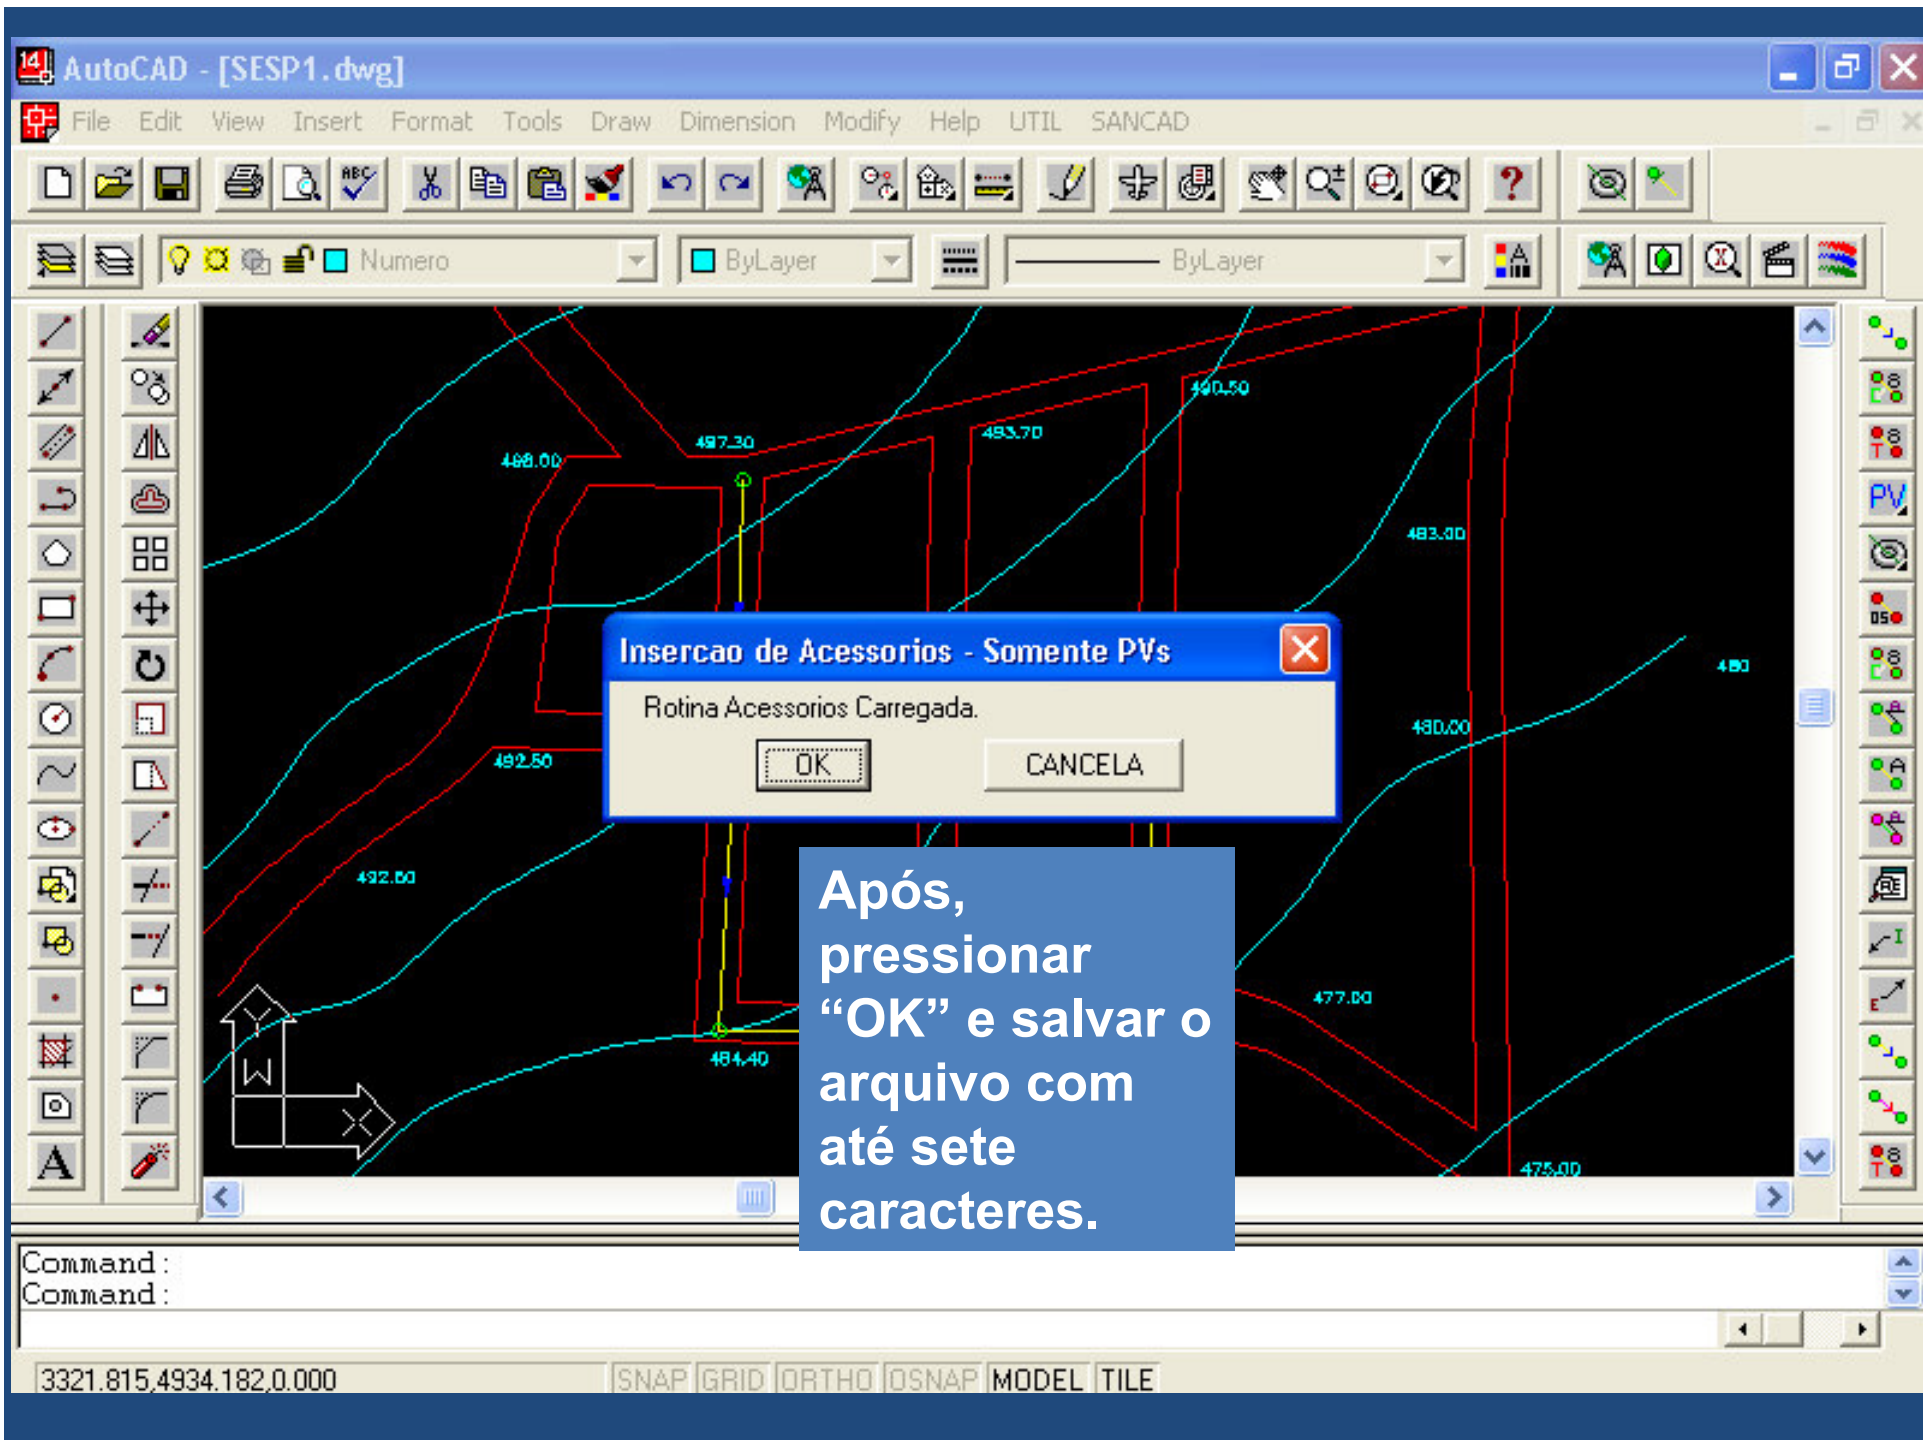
AutoCAD - [SESP1.dwg]

File Edit View Insert Format Tools Draw Dimension Modify Help UTIL SANCAD

Numero ByLayer ByLayer

PV

497.30
490.50
493.70
488.00
483.00
480
480.00
492.50
492.00
477.00
484.40
475.00

Inserсao de Acessorios - Somente PVs

Rotina Acessorios Carregada.

OK CANCELA

Após, pressionar "OK" e salvar o arquivo com até sete caracteres.

Command:
Command:

3321.815,4934.182,0.000 SNAP GRID ORTHO OSNAP MODEL TILE